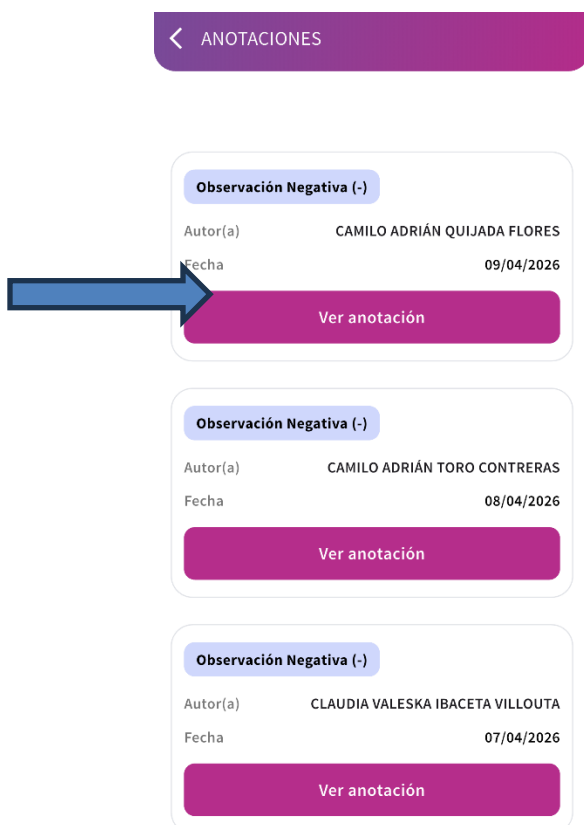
ANOTACIONES

Observación Negativa (-)
Autor(a) CAMILO ADRIÁN QUIJADA FLORES
Fecha 09/04/2026
Ver anotación

Observación Negativa (-)
Autor(a) CAMILO ADRIÁN TORO CONTRERAS
Fecha 08/04/2026
Ver anotación

Observación Negativa (-)
Autor(a) CLAUDIA VALESKA IBACETA VILLOUTA
Fecha 07/04/2026
Ver anotación